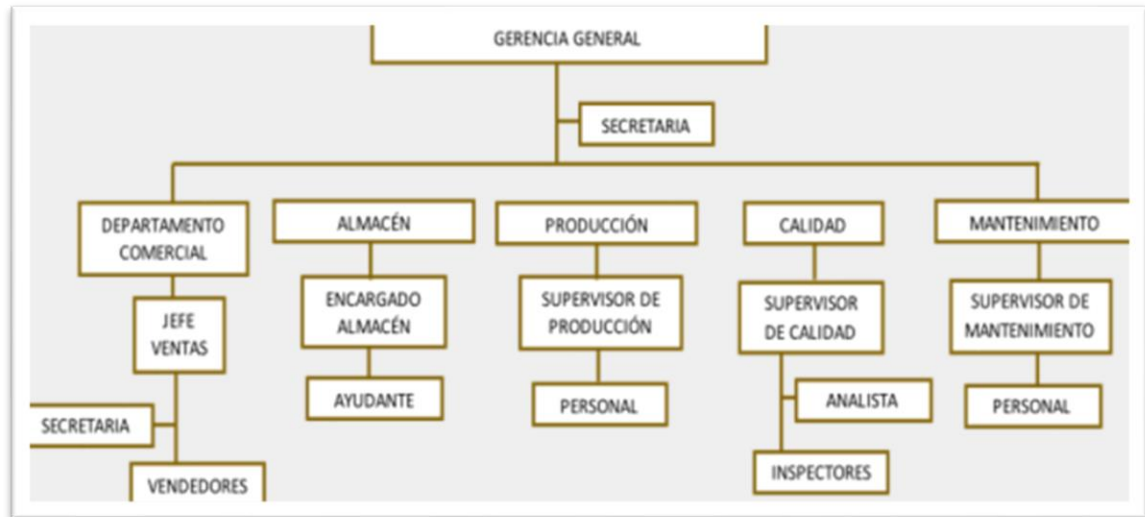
GERENCIA GENERAL

SECRETARIA

DEPARTAMENTO COMERCIAL

JEFE VENTAS

SECRETARIA

VENDEDORES

ALMACÉN

ENCARGADO ALMACÉN

AYUDANTE

PRODUCCIÓN

SUPERVISOR DE PRODUCCIÓN

PERSONAL

CALIDAD

SUPERVISOR DE CALIDAD

ANALISTA

INSPECTORES

MANTENIMIENTO

SUPERVISOR DE MANTENIMIENTO

PERSONAL